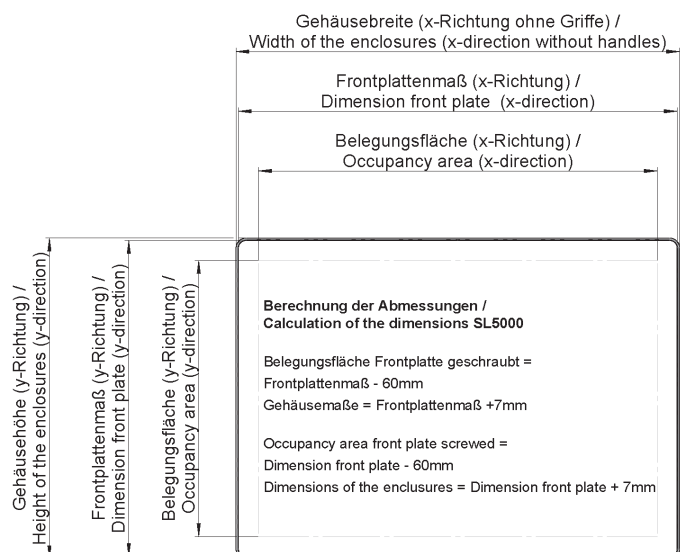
Gehäusebreite (x-Richtung ohne Griffe) /
Width of the enclosures (x-direction without handles)

Frontplattenmaß (x-Richtung) /
Dimension front plate (x-direction)

Belegungsfläche (x-Richtung) /
Occupancy area (x-direction)

Gehäusehöhe (y-Richtung) /
Height of the enclosures (y-direction)

Frontplattenmaß (y-Richtung) /
Dimension front plate (y-direction)

Belegungsfläche (y-Richtung) /
Occupancy area (y-direction)

Berechnung der Abmessungen /
Calculation of the dimensions SL5000

Belegungsfläche Frontplatte geschraubt =
Frontplattenmaß - 60mm
Gehäusemaße = Frontplattenmaß +7mm

Occupancy area front plate screwed =
Dimension front plate - 60mm
Dimensions of the enclusures = Dimension front plate + 7mm